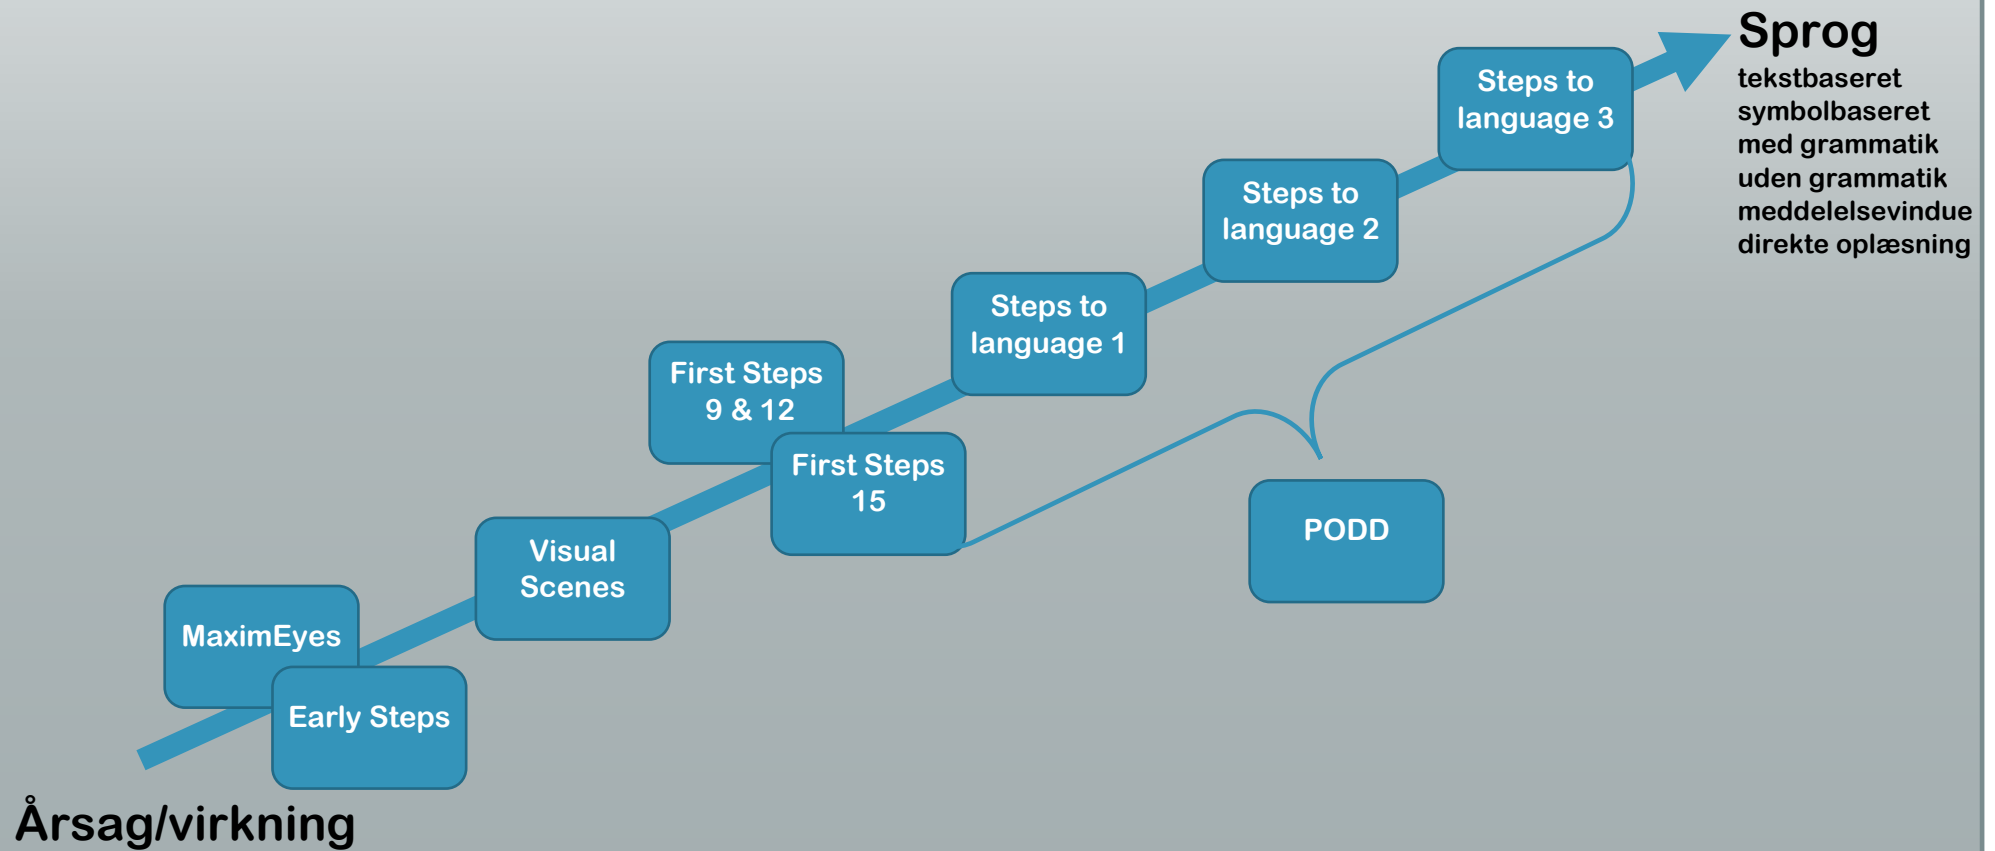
Sprog
tekstbaseret
symbolbaseret
med grammatik
uden grammatik
meddelelsevindue
direkte oplæsning

Steps to language 3

Steps to language 2

Steps to language 1

First Steps 9 & 12

First Steps 15

PODD

Visual Scenes

MaximEyes

Early Steps

Årsag/virkning